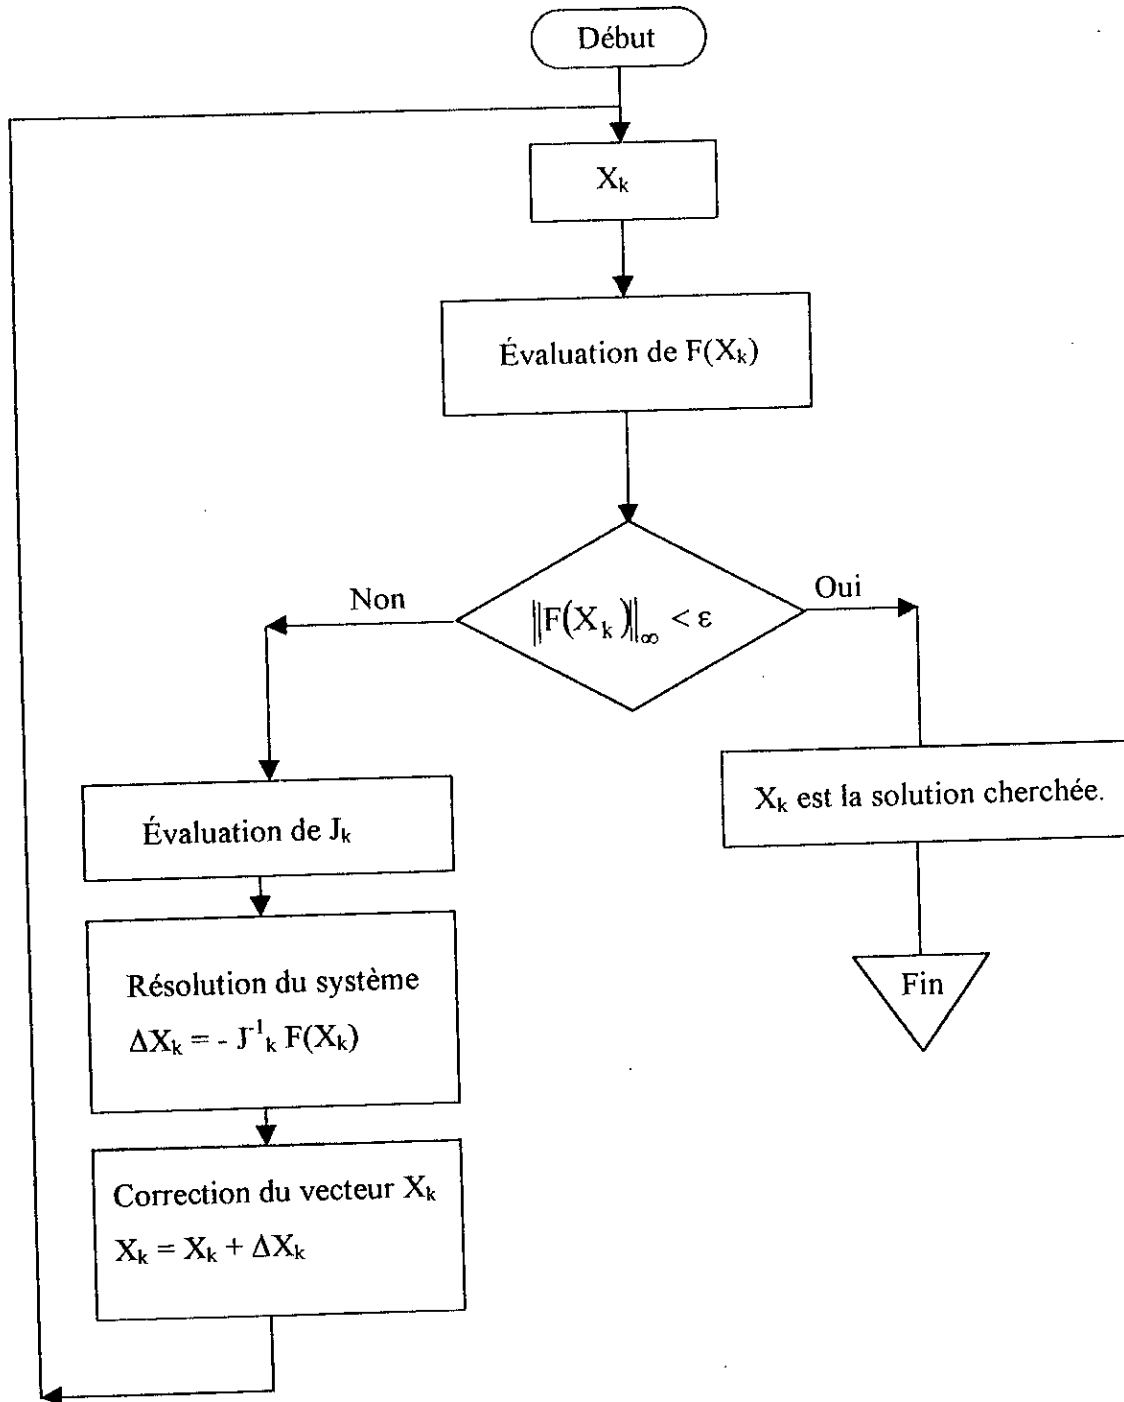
Début

$X_k$

Évaluation de $F(X_k)$

$\|F(X_k)\|_\infty < \varepsilon$

Non

Oui

Évaluation de $J_k$

Résolution du système

$\Delta X_k = - J^{-1}_k F(X_k)$

Correction du vecteur $X_k$

$X_k = X_k + \Delta X_k$

$X_k$ est la solution cherchée.

Fin